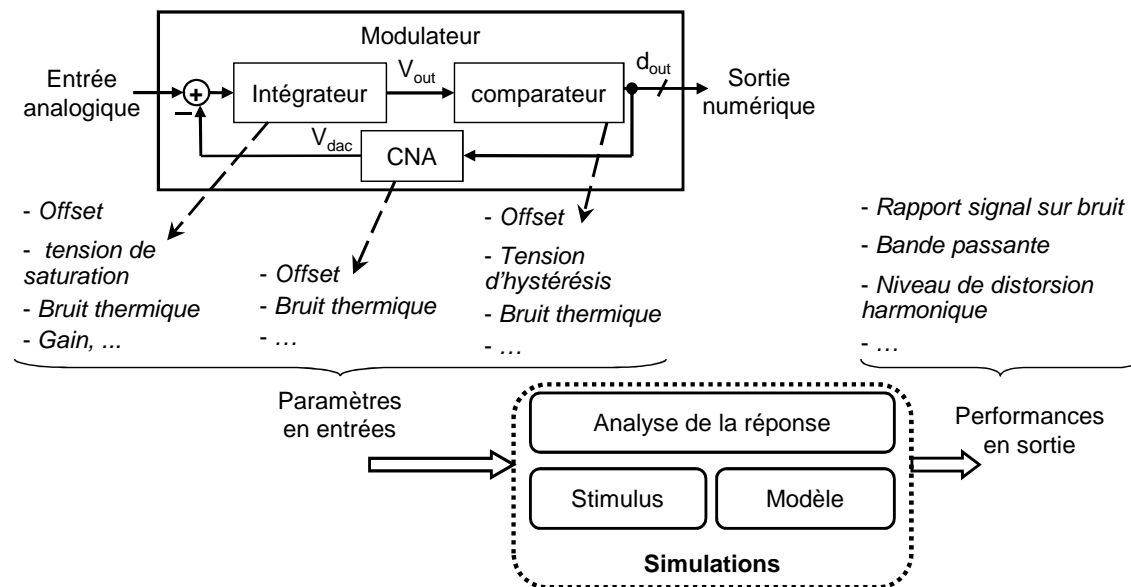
Modulateur

Entrée analogique

+

−

Intégrateur

$V_{out}$

comparateur

$d_{out}$

Sortie numérique

$V_{dac}$

CNA

- Offset
- tension de saturation
- Bruit thermique
- Gain, ...

- Offset
- Bruit thermique
- …

- Offset
- Tension d'hystérésis
- Bruit thermique
- …

- Rapport signal sur bruit
- Bande passante
- Niveau de distorsion harmonique
- …

Paramètres en entrées

Analyse de la réponse

Stimulus

Modèle

Simulations

Performances en sortie